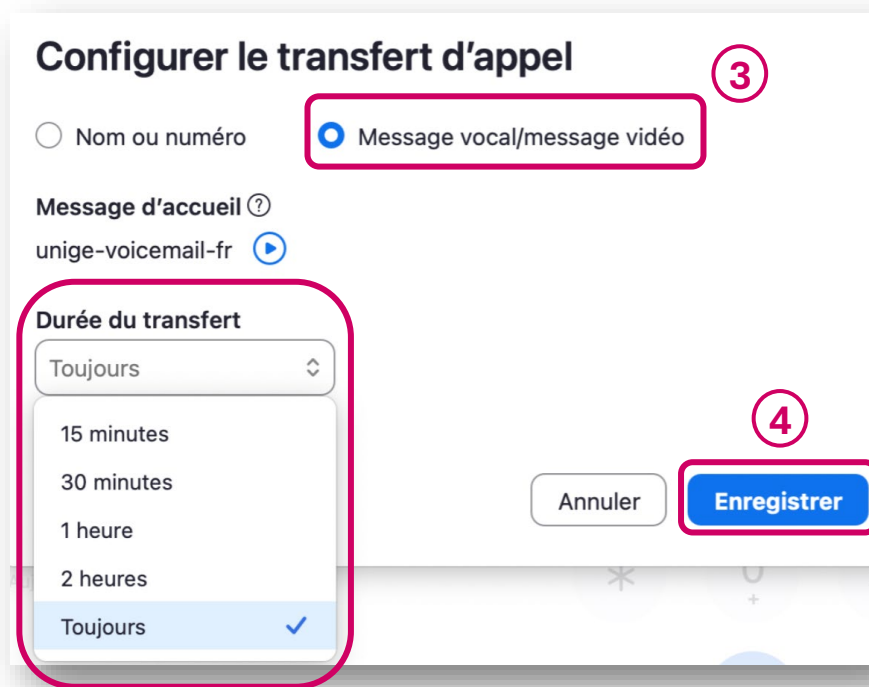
Configurer le transfert d'appel

3

Nom ou numéro

Message vocal/message vidéo

Message d'accueil ?

unige-voicemail-fr

Durée du transfert

Toujours

15 minutes

30 minutes

1 heure

2 heures

Toujours

4

Annuler

Enregistrer

*

0

+